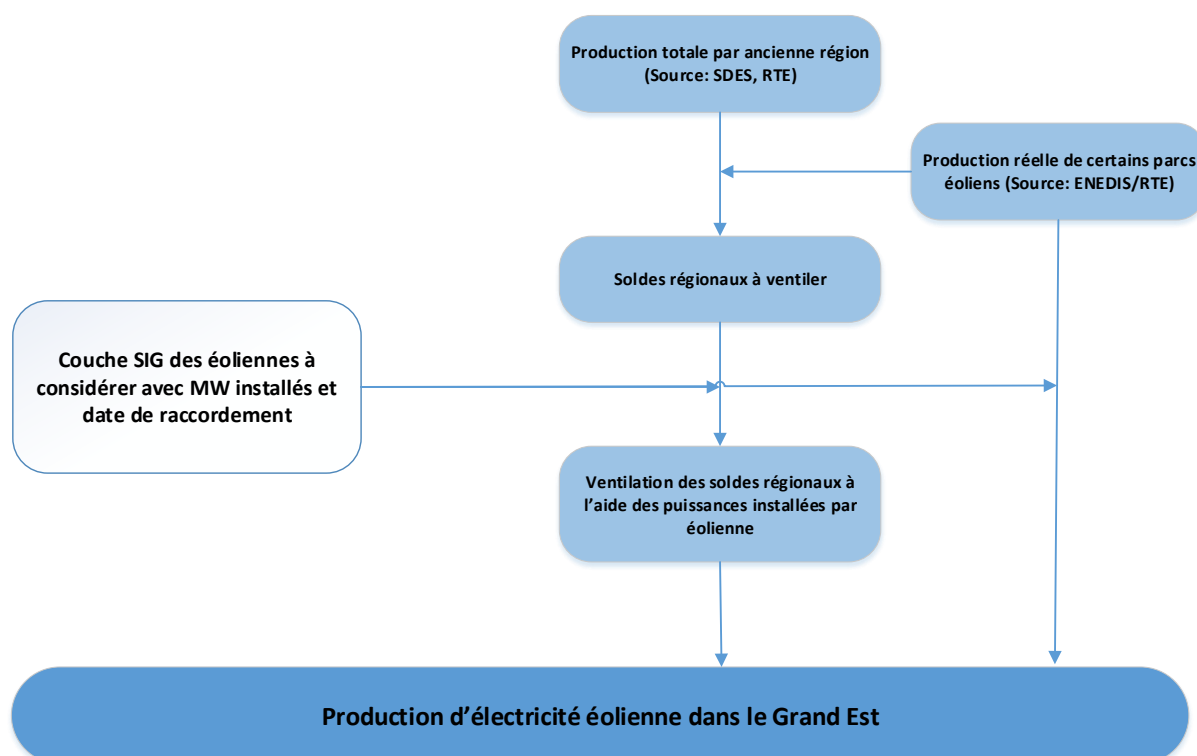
Production totale par ancienne région (Source: SDES, RTE)

Production réelle de certains parcs éoliens (Source: ENEDIS/RTE)

Soldes régionaux à ventiler

Couche SIG des éoliennes à considérer avec MW installés et date de raccordement

Ventilation des soldes régionaux à l'aide des puissances installées par éolienne

Production d'électricité éolienne dans le Grand Est